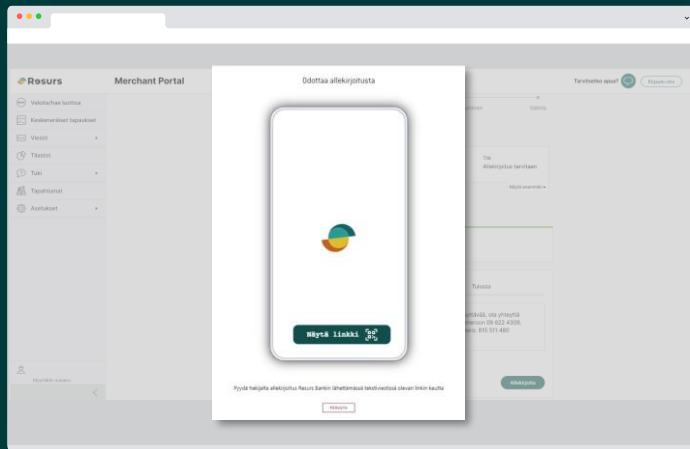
Resurs

Merchant Portal

Veloitettavat tuotteet

Keskeneräiset tapaukset

Viestit

Tilastot

Tuki

Tapahtumat

Asetukset

Odottaa allekirjoitusta

Näytä linkki

Pyydä hakijalta allekirjoitus Resurs Bankin lähettämässä tekstiviestissä olevan linkin kautta

Peruuta

Tarvitsetko apua?

Tila

Allekirjoitus tarvitaan

Näytä enemmän

Tulosta

Allekirjoita

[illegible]ytävää, ota yhteyttä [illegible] 09 622 4308, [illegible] 815 511 460